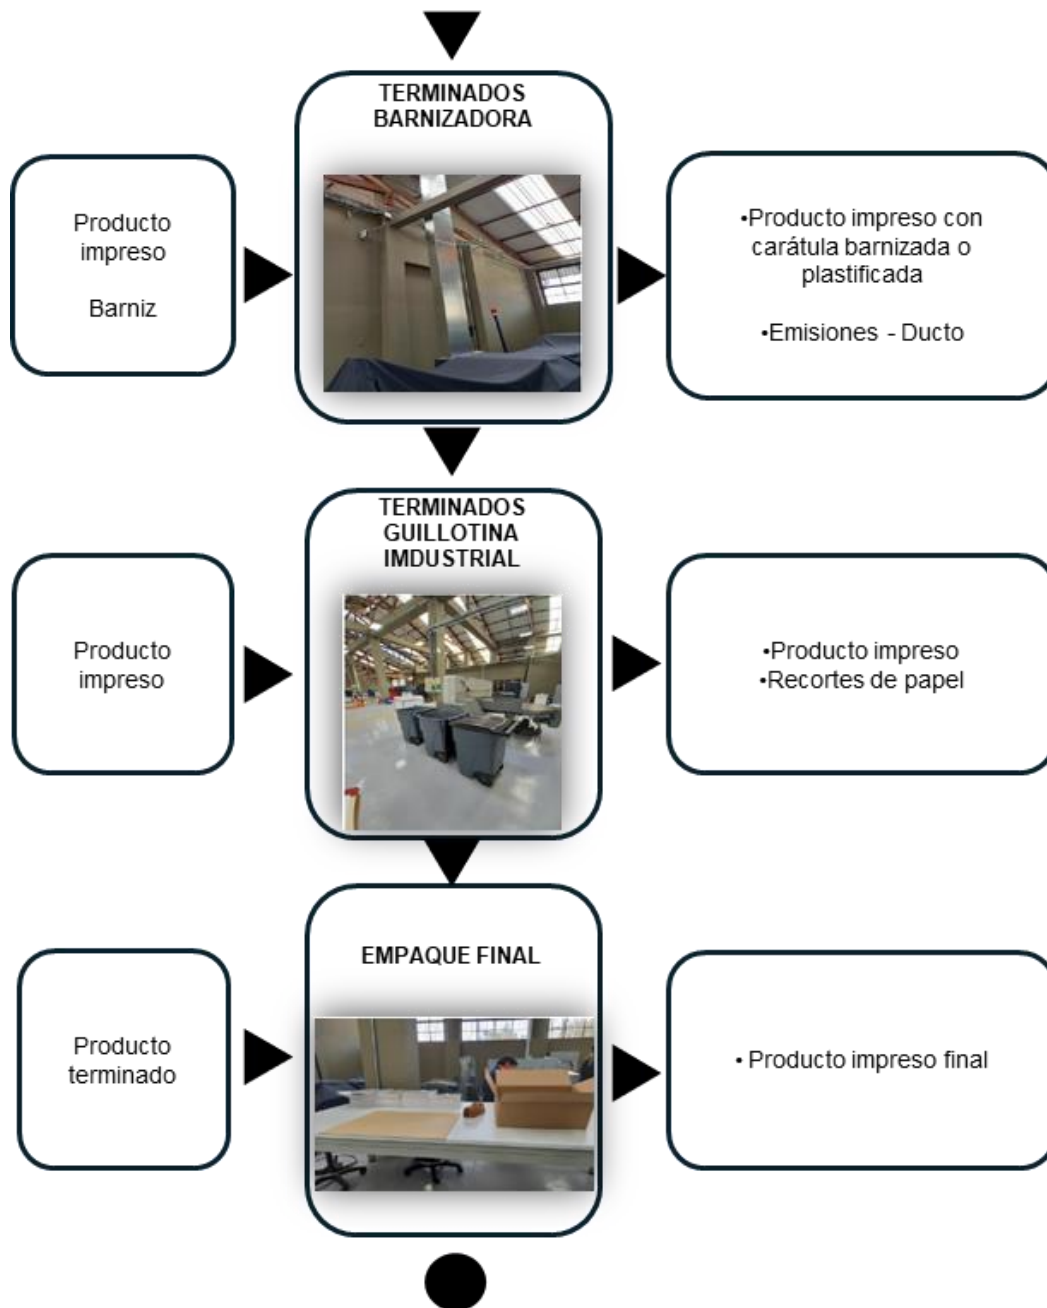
Producto impreso

Barniz

TERMINADOS BARNIZADORA

•Producto impreso con carátula barnizada o plastificada

•Emisiones - Ducto

Producto impreso

TERMINADOS GUILLOTINA IMDUSTRIAL

•Producto impreso
•Recortes de papel

Producto terminado

EMPAQUE FINAL

• Producto impreso final